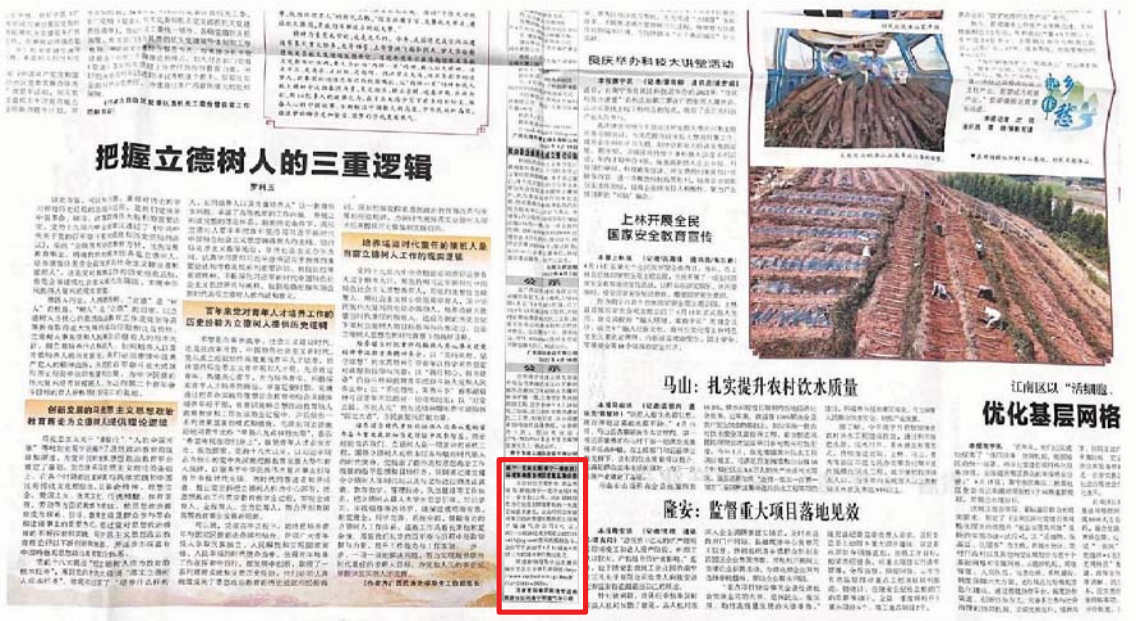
把握立德树人的三重逻辑

创新发展的马克思主义思想政治教育将为立德树人提供理论逻辑

百年来党对青年人才培养工作的历史经验为立德树人提供历史逻辑

培养堪当时代重任的接班人是当前立德树人工作的现实逻辑

良庆举办科技大讲堂活动

上林开展全民国家安全教育宣传

马山：扎实提升农村饮水质量

隆安：监管重大项目建设见成效

江南区以"清朗"优化基层网格

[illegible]